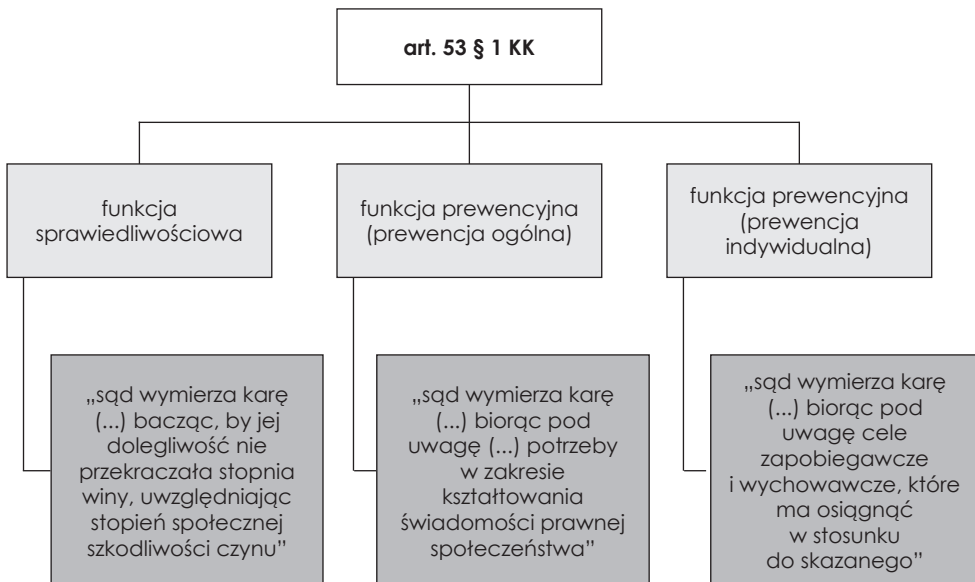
art. 53 § 1 KK

funkcja sprawiedliwościowa

„sąd wymierza karę (...) bacząc, by jej dolegliwość nie przekraczała stopnia winy, uwzględniając stopień społecznej szkodliwości czynu"

funkcja prewencyjna (prewencja ogólna)

„sąd wymierza karę (...) biorąc pod uwagę (...) potrzeby w zakresie kształtowania świadomości prawnej społeczeństwa"

funkcja prewencyjna (prewencja indywidualna)

„sąd wymierza karę (...) biorąc pod uwagę cele zapobiegawcze i wychowawcze, które ma osiągnąć w stosunku do skazanego"